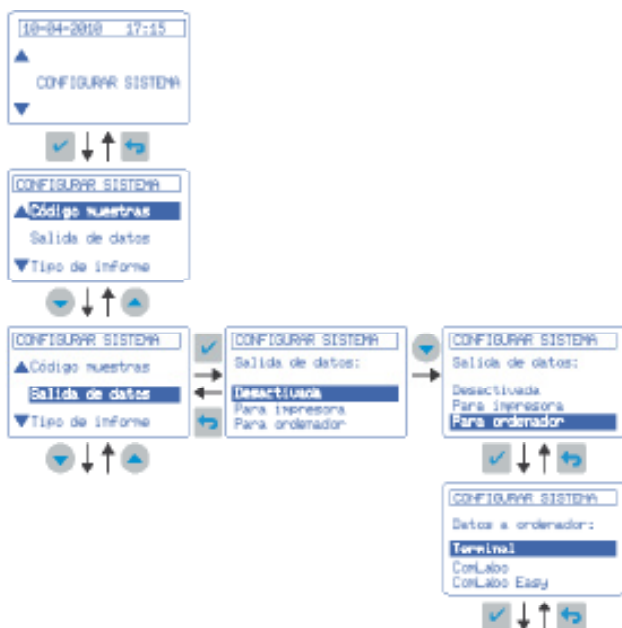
10-04-2010 17:15

CONFIGURAR SISTEMA

CONFIGURAR SISTEMA

Código muestras

Salida de datos

Tipo de informe

CONFIGURAR SISTEMA

Código muestras

Salida de datos

Tipo de informe

CONFIGURAR SISTEMA

Salida de datos:

Desactivada

Para impresora

Para ordenador

CONFIGURAR SISTEMA

Salida de datos:

Desactivada

Para impresora

Para ordenador

CONFIGURAR SISTEMA

Datos a ordenador:

Terminal

ComLabo

ComLabo Easy